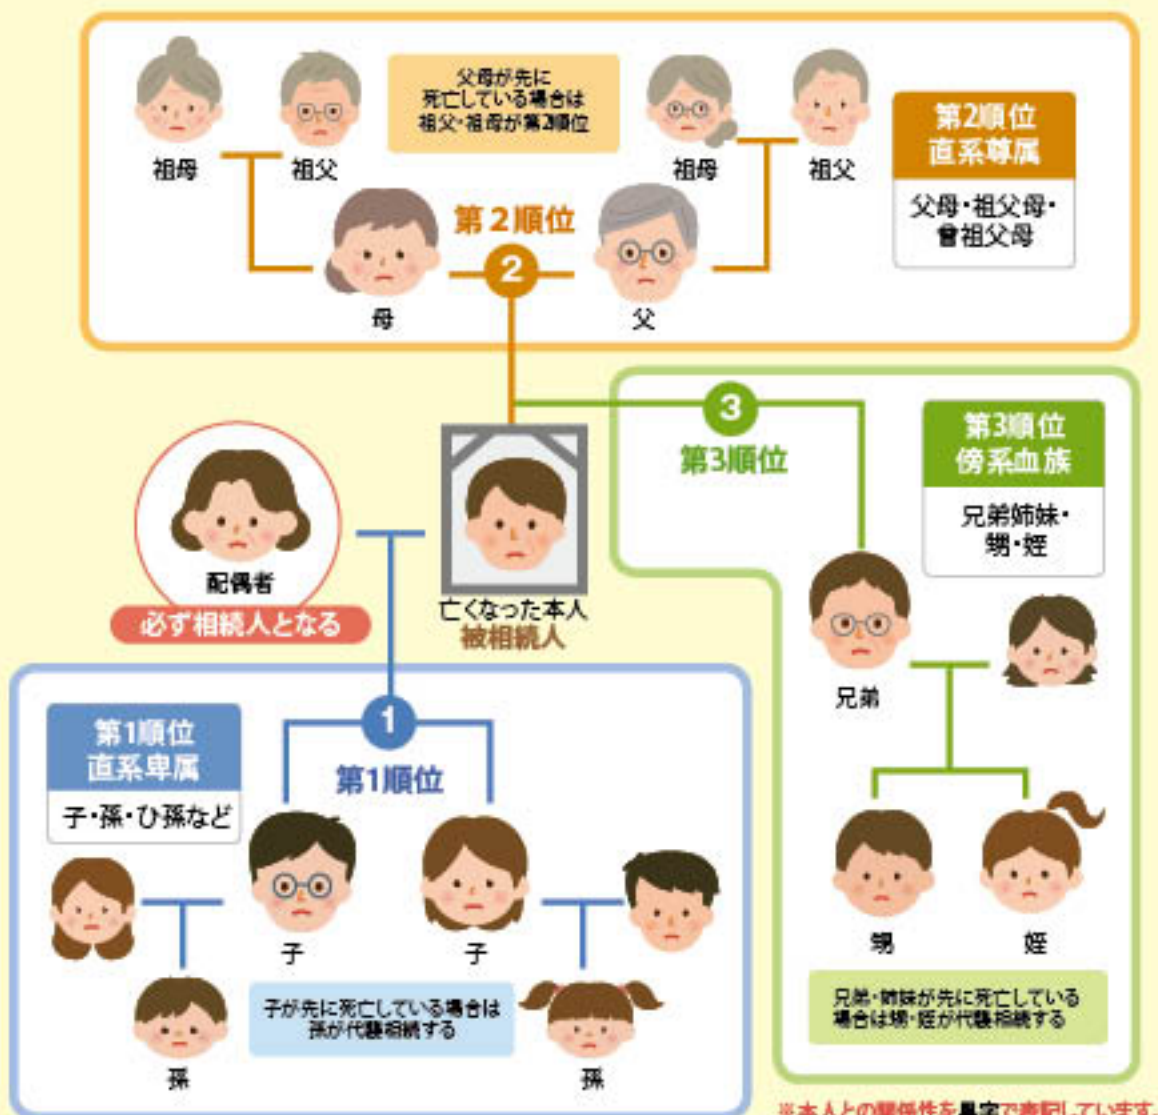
父母が先に死亡している場合は祖父・祖母が第2順位

祖母

祖父

祖母

祖父

第2順位 直系尊属

父母・祖父母・曾祖父母

第2順位

2

母

父

3

第3順位

第3順位 傍系血族

兄弟姉妹・甥・姪

配偶者

必ず相続人となる

亡くなった本人 被相続人

兄弟

1

第1順位 直系卑属

子・孫・ひ孫など

第1順位

子

子

孫

子が先に死亡している場合は孫が代襲相続する

孫

甥

姪

兄弟・姉妹が先に死亡している場合は甥・姪が代襲相続する

※本人との関係性を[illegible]で表記しています。